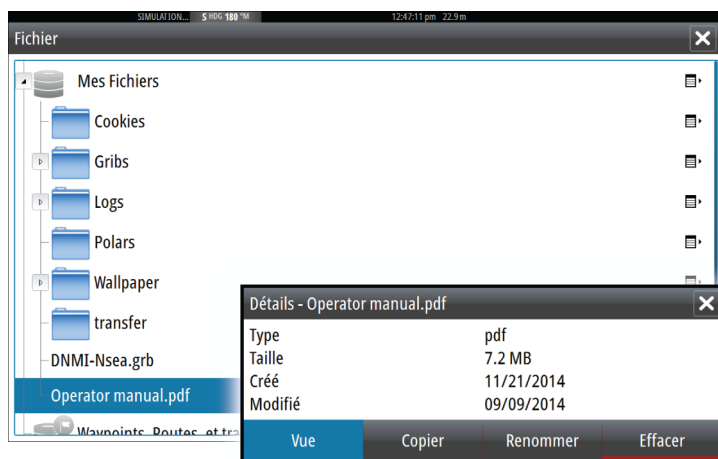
SIMULATION... S HDG 180 °M 12:47:11 pm 22.9 m

Fichier

Mes Fichiers
Cookies
Gribs
Logs
Polars
Wallpaper
transfer
DNMI-Nsea.grb
Operator manual.pdf
Waypoints, Routes, et tra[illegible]

Détails - Operator manual.pdf

| | |
|---|---|
| Type | pdf |
| Taille | 7.2 MB |
| Créé | 11/21/2014 |
| Modifié | 09/09/2014 |

Vue Copier Renommer Effacer